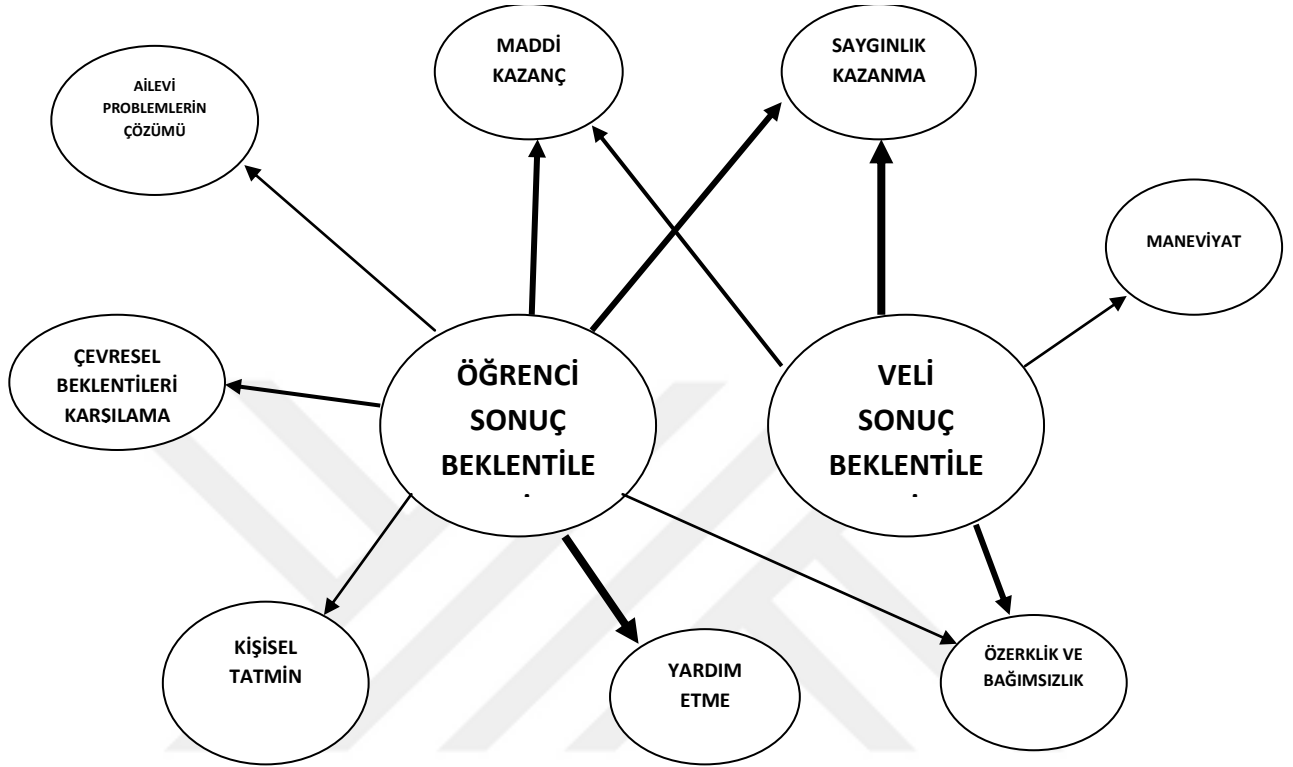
MADDİ KAZANÇ

SAYGINLIK KAZANMA

AİLEVİ PROBLEMLERİN ÇÖZÜMÜ

MANEVİYAT

ÇEVRESEL BEKLENTİLERİ KARŞILAMA

ÖĞRENCİ SONUÇ BEKLENTİLE

VELİ SONUÇ BEKLENTİLE

KİŞİSEL TATMİN

YARDIM ETME

ÖZERKLİK VE BAĞIMSIZLIK